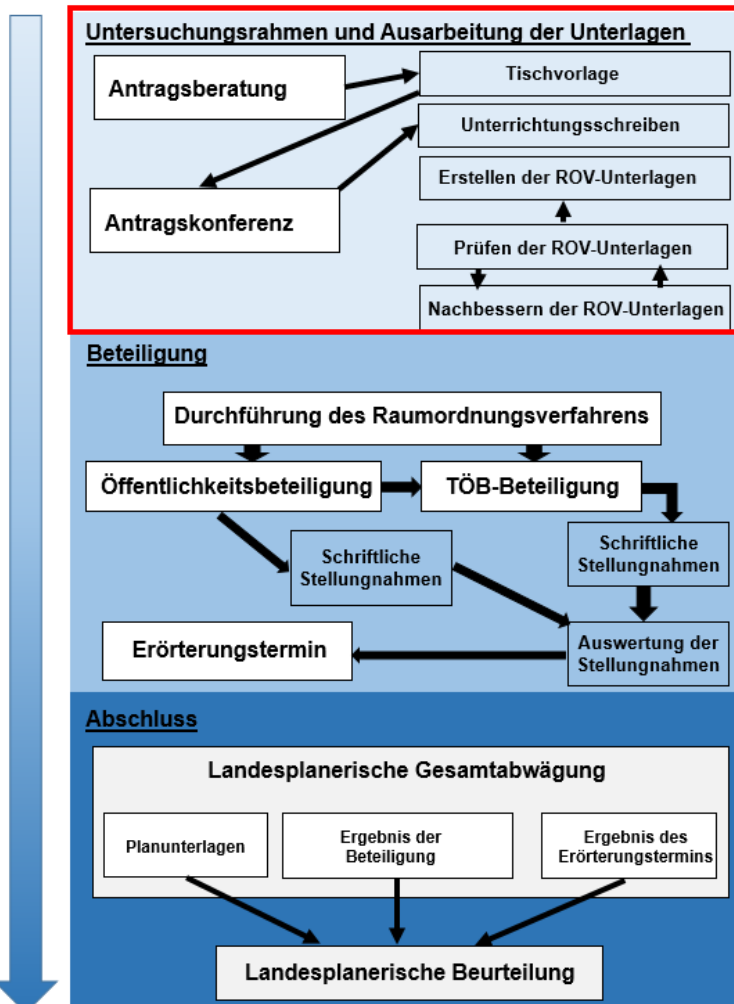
Untersuchungsrahmen und Ausarbeitung der Unterlagen

Antragsberatung

Tischvorlage

Unterrichtungsschreiben

Erstellen der ROV-Unterlagen

Antragskonferenz

Prüfen der ROV-Unterlagen

Nachbessern der ROV-Unterlagen

Beteiligung

Durchführung des Raumordnungsverfahrens

Öffentlichkeitsbeteiligung

TÖB-Beteiligung

Schriftliche Stellungnahmen

Schriftliche Stellungnahmen

Erörterungstermin

Auswertung der Stellungnahmen

Abschluss

Landesplanerische Gesamtabwägung

Planunterlagen

Ergebnis der Beteiligung

Ergebnis des Erörterungstermins

Landesplanerische Beurteilung